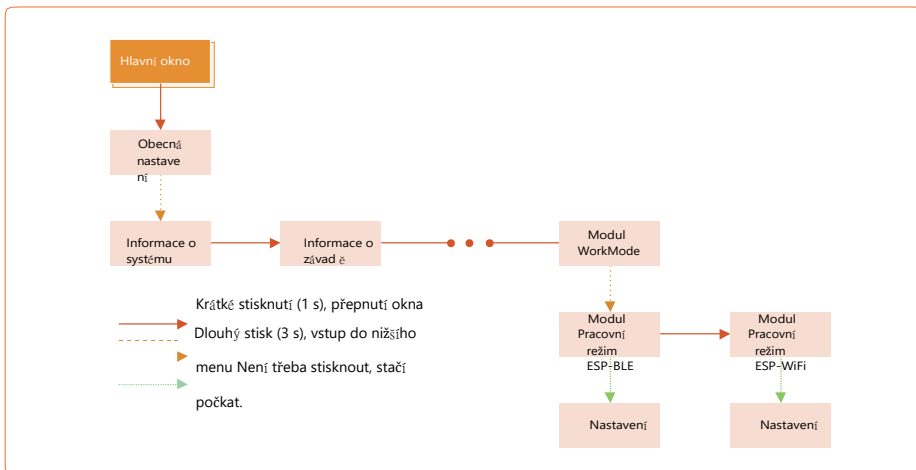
Hlavní okno

Obecná nastavení

Informace o systému

Informace o závadě

Modul WorkMode

Krátké stisknutí (1 s), přepnutí okna

Dlouhý stisk (3 s), vstup do nižšího

menu Není třeba stisknout, stačí

počkat.

Modul Pracovní režim ESP-BLE

Modul Pracovní režim ESP-WiFi

Nastavení

Nastavení